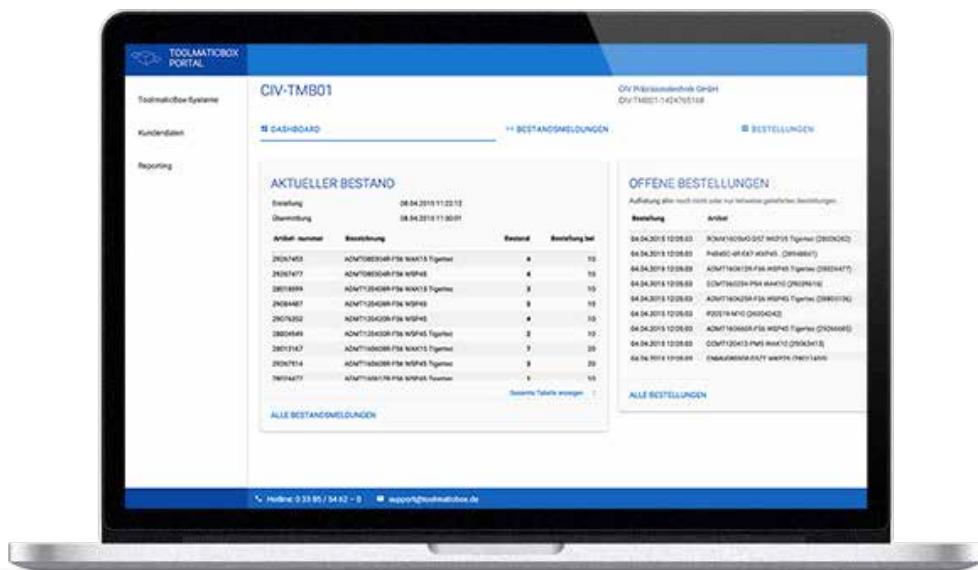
TOOLMATICBOX PORTAL

ToolmaticBox-Systeme

Kundendaten

Reporting

CIV-TMB01

CIV Präzisionstechnik GmbH
CIV-TMB01-1424765168

DASHBOARD

BESTANDSMELDUNGEN

BESTELLUNGEN

AKTUELLER BESTAND

Erstellung 08.04.2015 11:22:12
Übermittlung 08.04.2015 11:30:01

| Artikel- nummer | Bezeichnung | Bestand | Bestellung bei |
|---|---|---|---|
| 29267453 | ADMT080304R-F56 WAK15 Tigertec | 4 | 10 |
| 29267477 | ADMT080304R-F56 WSP45 | 4 | 10 |
| 28018599 | ADMT120408R-F56 WAK15 Tigertec | 3 | 10 |
| 29084487 | ADMT120408R-F56 WSP45 | 3 | 10 |
| 29076352 | ADMT120420R-F56 WSP45 | 4 | 10 |
| 28804549 | ADMT120430R-F56 WSP45 Tigertec | 3 | 10 |
| 28013147 | ADMT160608R-F56 WAK15 Tigertec | 7 | 20 |
| 29267514 | ADMT160608R-F56 WSP45 Tigertec | 3 | 10 |
| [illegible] | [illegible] | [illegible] | 10 |

Gesamte Tabelle anzeigen

ALLE BESTANDSMELDUNGEN

OFFENE BESTELLUNGEN

Auflistung aller noch nicht oder nur teilweise gelieferten Bestellungen

| Bestellung | Artikel |
|---|---|
| 04.04.2015 12:05:03 | ROMX160940-D57 WXP35 Tigertec (29026262) |
| 04.04.2015 12:05:03 | P484SC-6R-E47 WXP45 (28948841) |
| 04.04.2015 12:05:03 | ADMT160608R-F56 WAK15 Tigertec (29267477) |
| 04.04.2015 12:05:03 | CCMT060204-F64 WAK10 (29029616) |
| 04.04.2015 12:05:03 | ADMT160620R-F56 WSP45 Tigertec (28980136) |
| 04.04.2015 12:05:03 | P20574-M10 (26024242) |
| 04.04.2015 12:05:03 | ADMT160660R-F56 WSP45 Tigertec (29266685) |
| 04.04.2015 12:05:03 | CCMT120412-PM5 WAK10 (29065413) |
| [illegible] | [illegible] |

ALLE BESTELLUNGEN

Hotline: 0 33 85 / 54 62 – 0 support@toolmaticbox.de